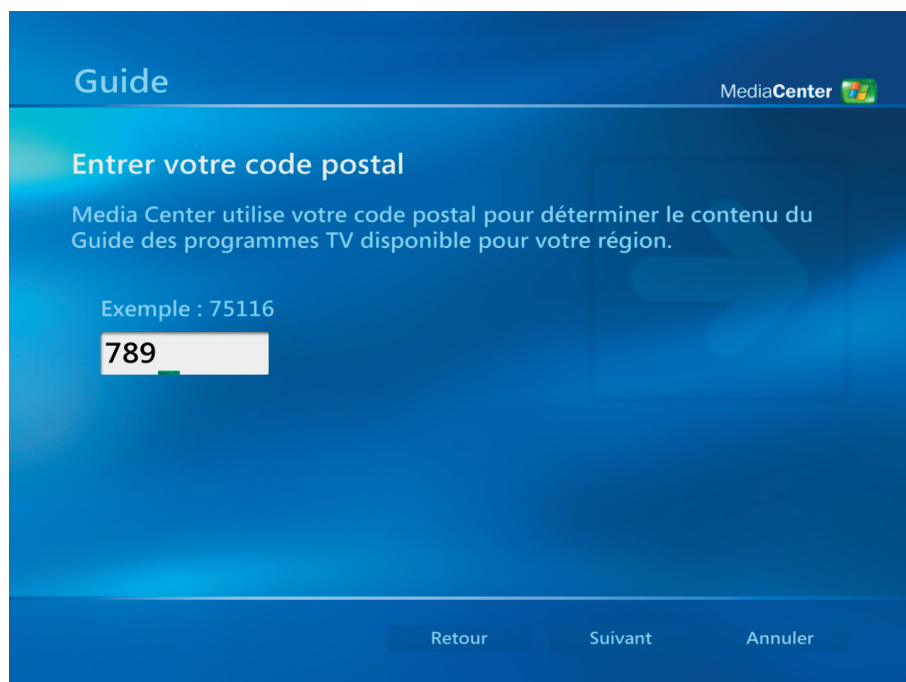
Guide

MediaCenter

Entrer votre code postal

Media Center utilise votre code postal pour déterminer le contenu du Guide des programmes TV disponible pour votre région.

Exemple : 75116

789

Retour

Suivant

Annuler